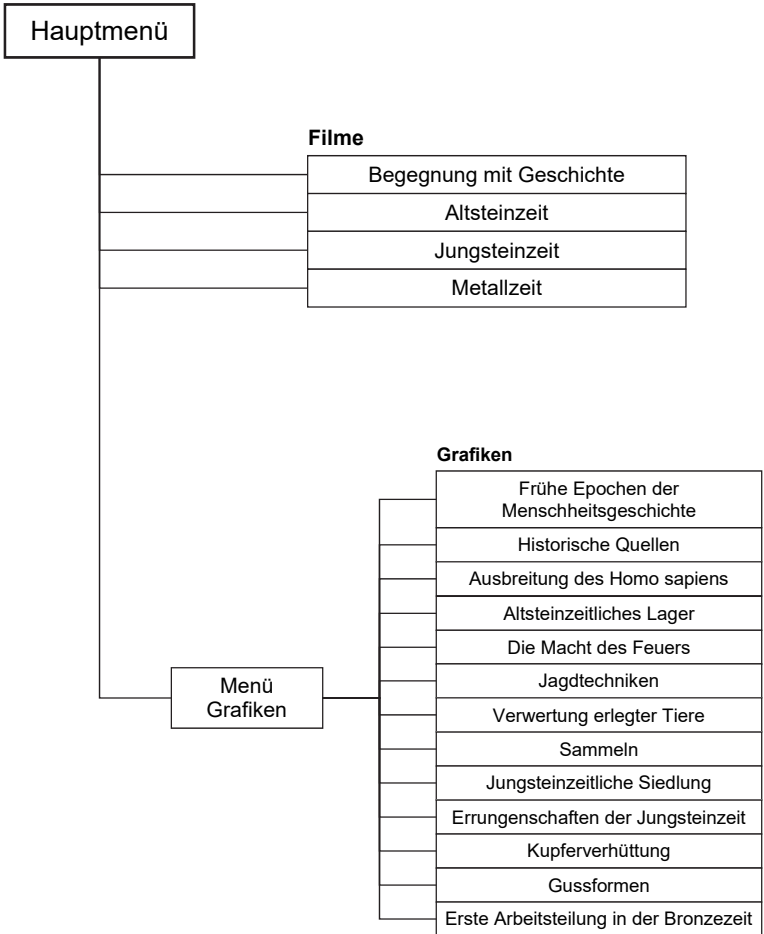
Hauptmenü

Filme

Begegnung mit Geschichte

Altsteinzeit

Jungsteinzeit

Metallzeit

Grafiken

Menü Grafiken

Frühe Epochen der Menschheitsgeschichte

Historische Quellen

Ausbreitung des Homo sapiens

Altsteinzeitliches Lager

Die Macht des Feuers

Jagdtechniken

Verwertung erlegter Tiere

Sammeln

Jungsteinzeitliche Siedlung

Errungenschaften der Jungsteinzeit

Kupferverhüttung

Gussformen

Erste Arbeitsteilung in der Bronzezeit